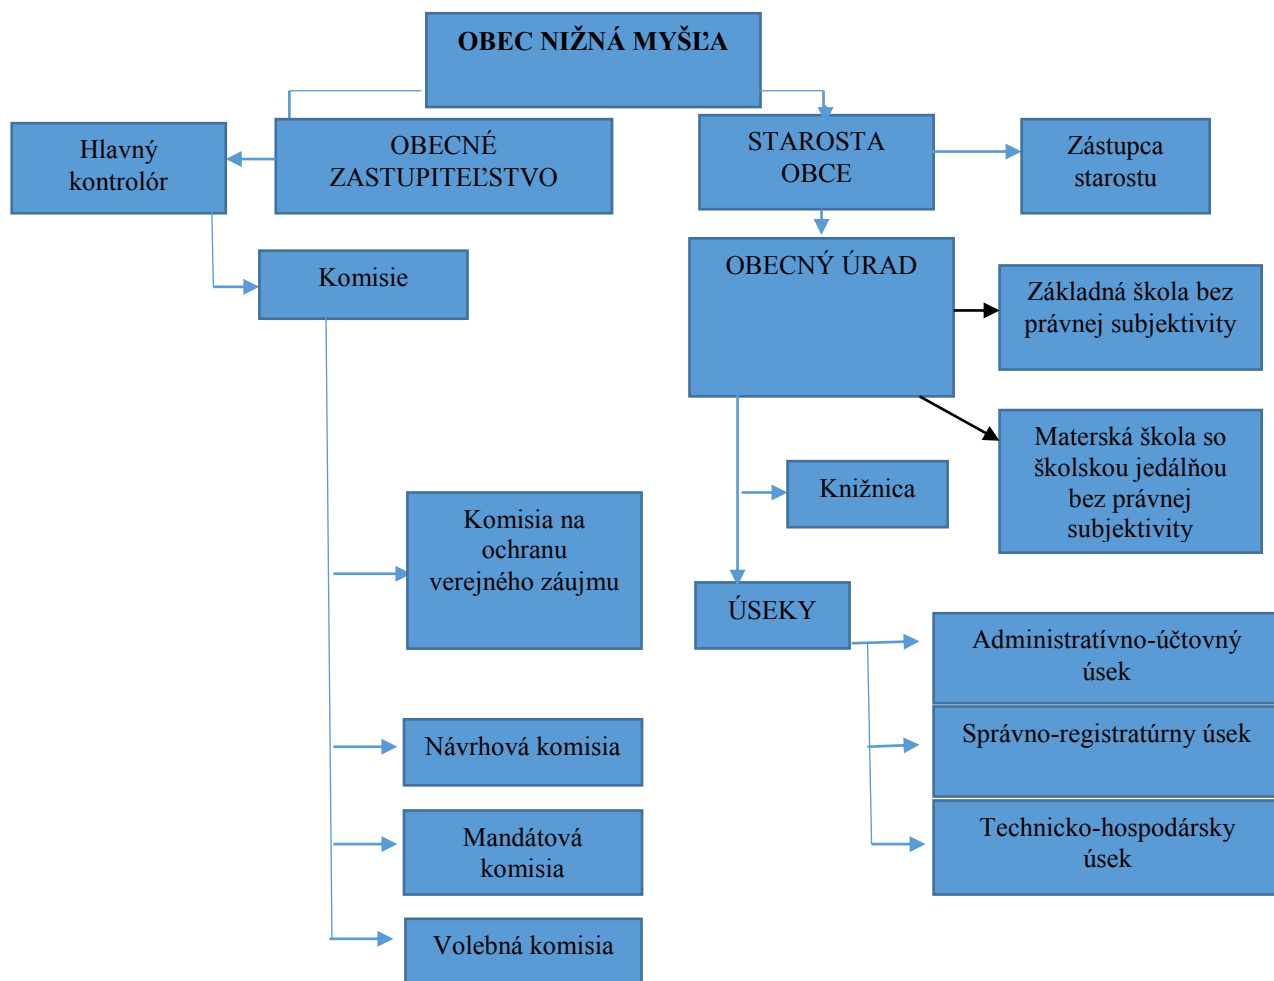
OBEC NIŽNÁ MYŠĽA

Hlavný kontrolór

OBECNÉ ZASTUPITEĽSTVO

STAROSTA OBCE

Zástupca starostu

Komisie

OBECNÝ ÚRAD

Základná škola bez právnej subjektivity

Materská škola so školskou jedálňou bez právnej subjektivity

Knižnica

Komisia na ochranu verejného záujmu

ÚSEKY

Administratívno-účtovný úsek

Správno-registratúrny úsek

Technicko-hospodársky úsek

Návrhová komisia

Mandátová komisia

Volebná komisia